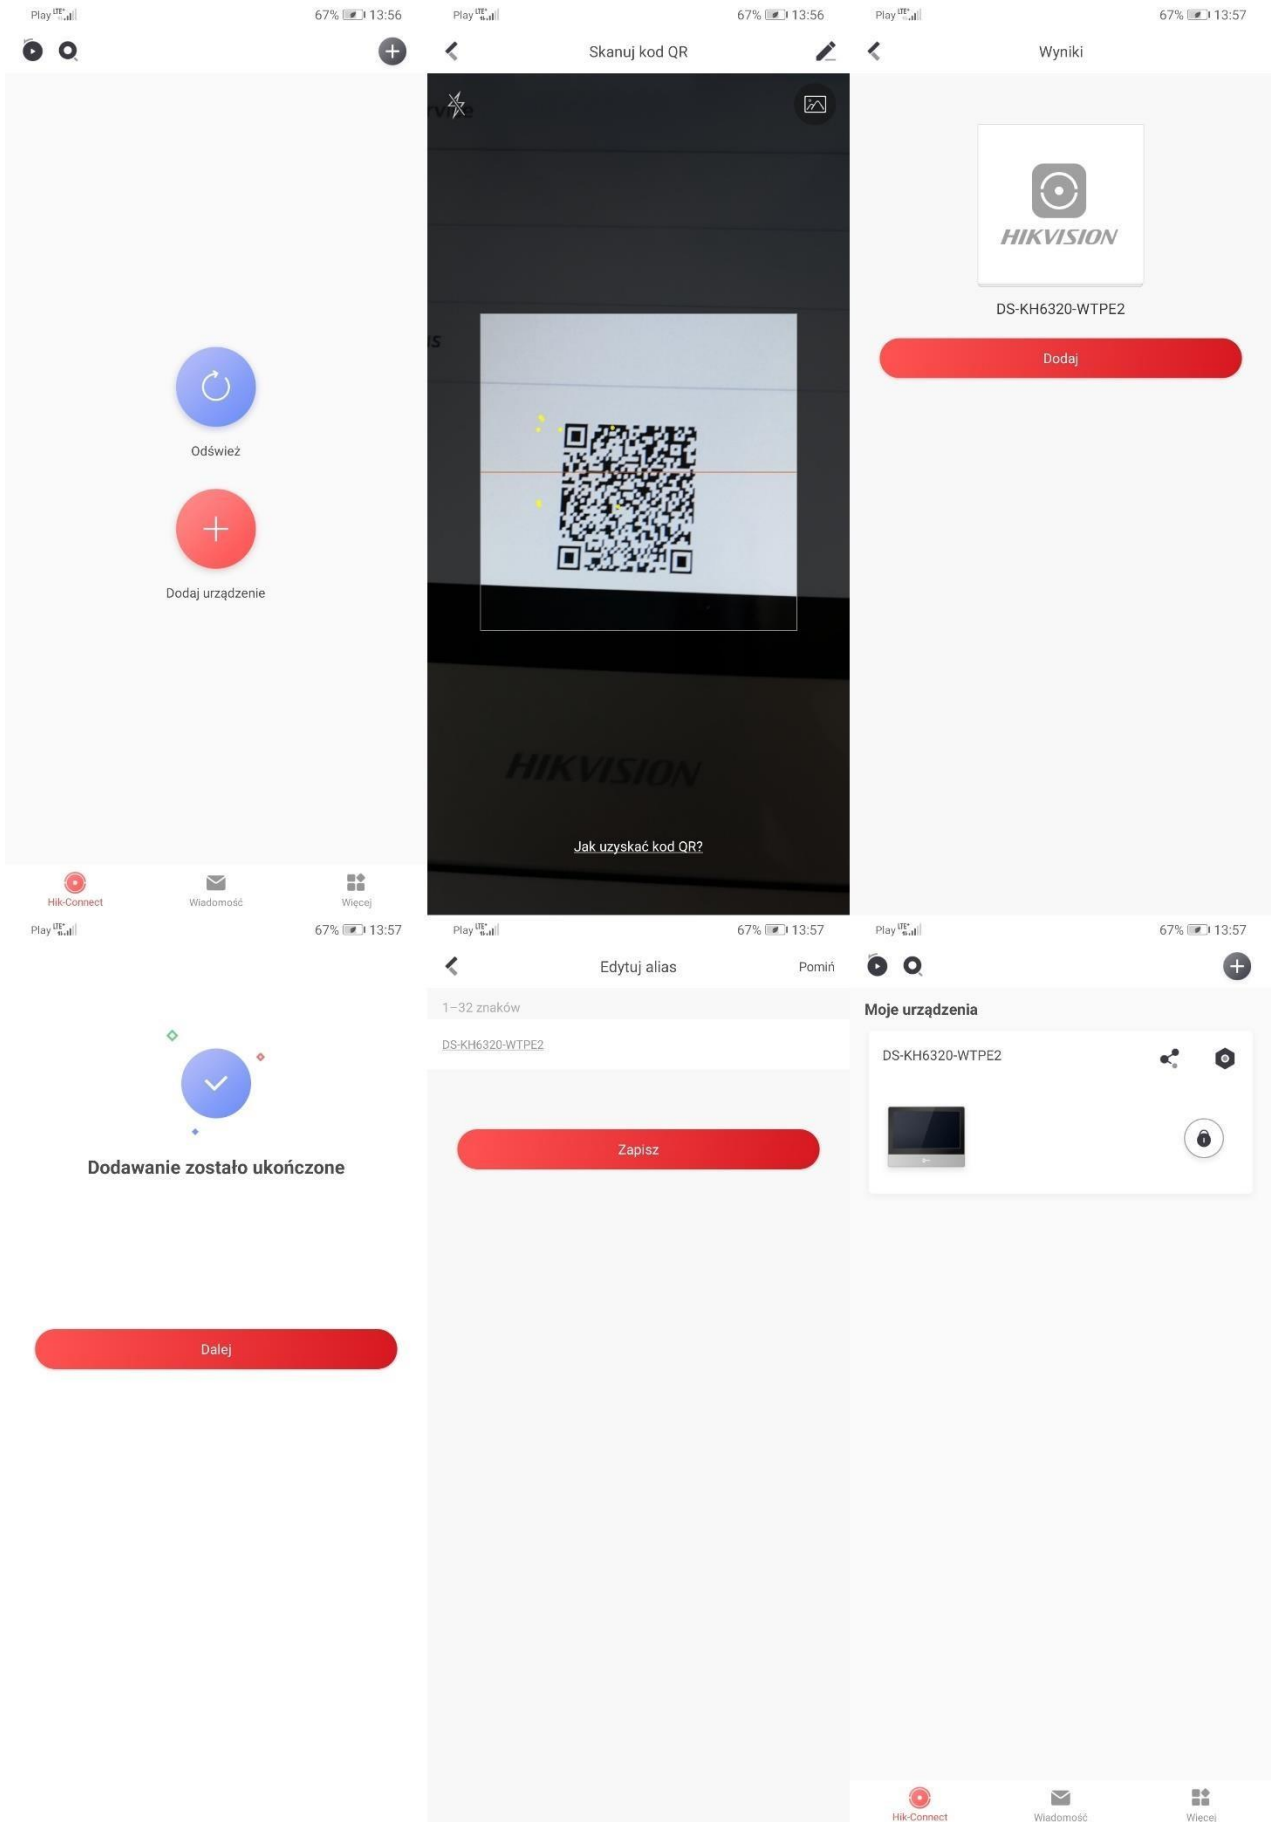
Play LTE 67% 13:56

Odśwież

Dodaj urządzenie

Hik-Connect Wiadomość Więcej

Play LTE 67% 13:56

Skanuj kod QR

HIKVISION

Jak uzyskać kod QR?

Play LTE 67% 13:57

Wyniki

HIKVISION

DS-KH6320-WTPE2

Dodaj

Play LTE 67% 13:57

Dodawanie zostało ukończone

Dalej

Play LTE 67% 13:57

Edytuj alias Pomiń

1–32 znaków

DS-KH6320-WTPE2

Zapisz

Play LTE 67% 13:57

Moje urządzenia

DS-KH6320-WTPE2

Hik-Connect Wiadomość Więcej